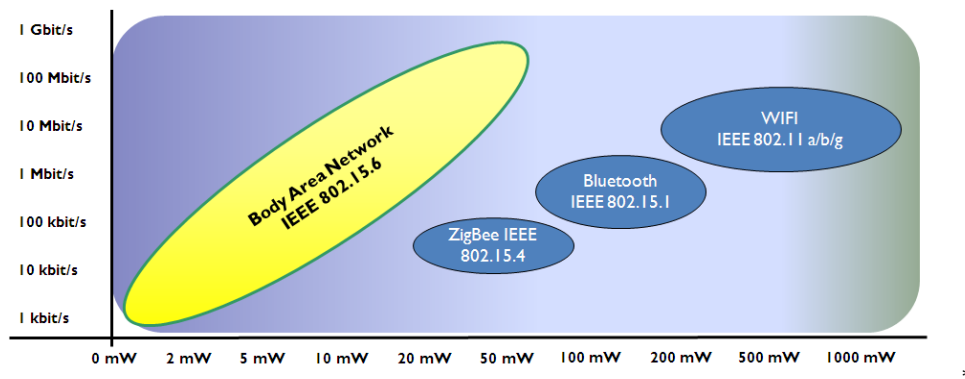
1 Gbit/s
100 Mbit/s
10 Mbit/s
1 Mbit/s
100 kbit/s
10 kbit/s
1 kbit/s

Body Area Network
IEEE 802.15.6

WIFI
IEEE 802.11 a/b/g

Bluetooth
IEEE 802.15.1

ZigBee IEEE
802.15.4

0 mW 2 mW 5 mW 10 mW 20 mW 50 mW 100 mW 200 mW 500 mW 1000 mW